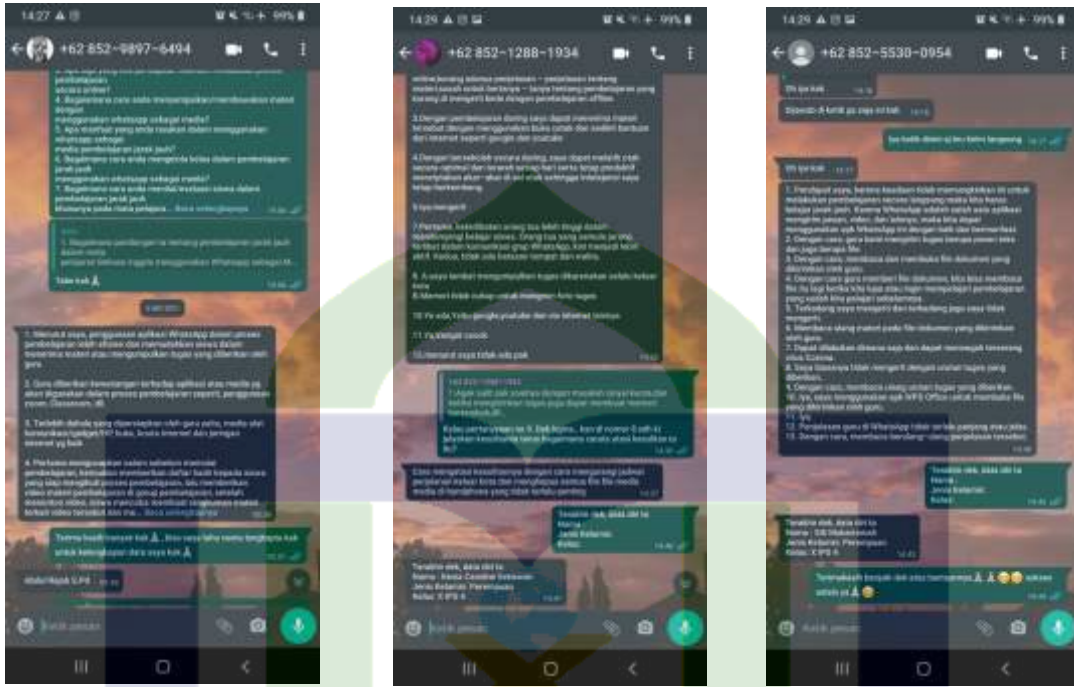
14.27

+62 852-9897-6494

4. Bagaimana cara anda menyampaikan/membuatkan materi dengan menggunakan whatsapp sebagai media?

5. Apa manfaat yang anda rasakan dalam menggunakan whatsapp sebagai media pembelajaran jarak jauh?

6. Bagaimana cara anda mengelola kelas dalam pembelajaran jarak jauh menggunakan whatsapp sebagai media?

7. Bagaimana cara anda mendapatkan siswa dalam pembelajaran jarak jauh khususnya pada masa pandemi... Baca selengkapnya

Tidak kak 🙏

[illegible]

1. Menurut saya, penggunaan aplikasi WhatsApp dalam proses pembelajaran lebih efisien dan memudahkan siswa dalam menerima materi atau mengumpulkan tugas yang diberikan oleh guru.

2. Guru diberikan kewenangan terhadap aplikasi atau media yang akan digunakan dalam proses pembelajaran seperti, penggunaan zoom, Classroom, dll.

3. Terlebih dahulu yang dipersiapkan oleh guru yaitu, media dan kemampuan sinyal, buku, kuota internet dan jaringan internet yg baik

4. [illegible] ... Baca selengkapnya

Terima kasih banyak kak 🙏 ... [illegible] untuk kelengkapan data saya kak 🙏

Abdul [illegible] X IPS 4

Ketik pesan

14.29

+62 852-1288-1934

3. Dengan pembelajaran daring saya dapat menerima materi tersebut dengan menggunakan buku cetak dan media internet seperti google dan youtube

4. Dengan berkolaborasi secara daring, saya dapat melatih cara berinteraksi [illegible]

5. Iya mengerti

7. Pertama, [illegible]

8. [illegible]

9. Memori tidak cukup untuk menyimpan foto tugas

10. Ya ada, Yaitu google, youtube dan via WhatsApp

11. Ya tetap masuk

12. Menurut saya tidak ada pak

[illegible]

Cara mengatasi kesulitannya dengan cara mengatur jadwal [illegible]

Terakhir nak, data diri ta
Nama :
Jenis Kelamin:
Kelas:

Terakhir nak, data diri ta
Nama : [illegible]
Jenis Kelamin: Perempuan
Kelas: X IPS 4

Ketik pesan

14.29

+62 852-5530-0954

Oh iya kak

Siapnya di ketik ya saya ini kak

Iya kalik ditanya lewat langsung

Oh iya kak

1. Pendapat saya, karena keadaan tidak memungkinkan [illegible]

2. Dengan cara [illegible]

3. Dengan cara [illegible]

4. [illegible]

5. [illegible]

6. Membaca ulang materi pada file dokumen yang diberikan oleh guru.

7. Dapat dilakukan dimana saja dan dapat menangkap tersarang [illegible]

8. Saya biasanya tidak mengerti dengan arahan tugas yang diberikan.

9. Dengan cara membaca ulang arahan tugas yang diberikan.

10. Iya, saya menggunakan apk WPS Office untuk membuka file yang diberikan oleh guru.

11. Ya

12. Penjelasan guru di WhatsApp tidak terlalu panjang atau jelas.

13. Dengan cara, membaca berulang-ulang penjelasan tersebut.

Terakhir nak, data diri ta
Nama :
Jenis Kelamin:
Kelas:

Terakhir nak, data diri ta
Nama : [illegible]
Jenis Kelamin: Perempuan
Kelas: X IPS 5

Terimakasih banyak dek atas kerjasamanya 🙏🙏😊😊 sukses selalu ya 🙏😊

Ketik pesan